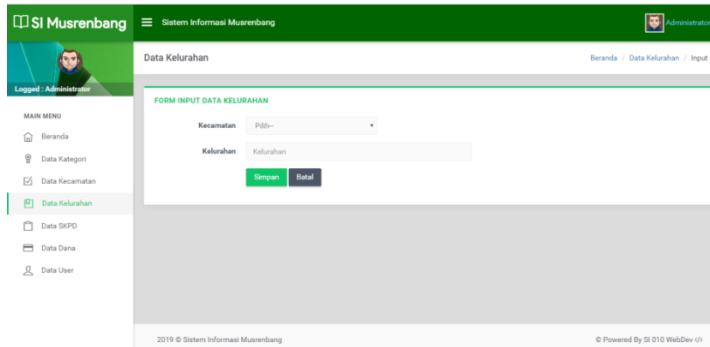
SI Musrenbang

Sistem Informasi Musrenbang

Administrator

Logged : Administrator

MAIN MENU

Beranda

Data Kategori

Data Kecamatan

Data Kelurahan

Data SKPD

Data Dana

Data User

Data Kelurahan

Beranda / Data Kelurahan / Input

FORM INPUT DATA KELURAHAN

Kecamatan Pilih--

Kelurahan Kelurahan

Simpan Batal

2019 © Sistem Informasi Musrenbang

© Powered By SI 010 WebDev